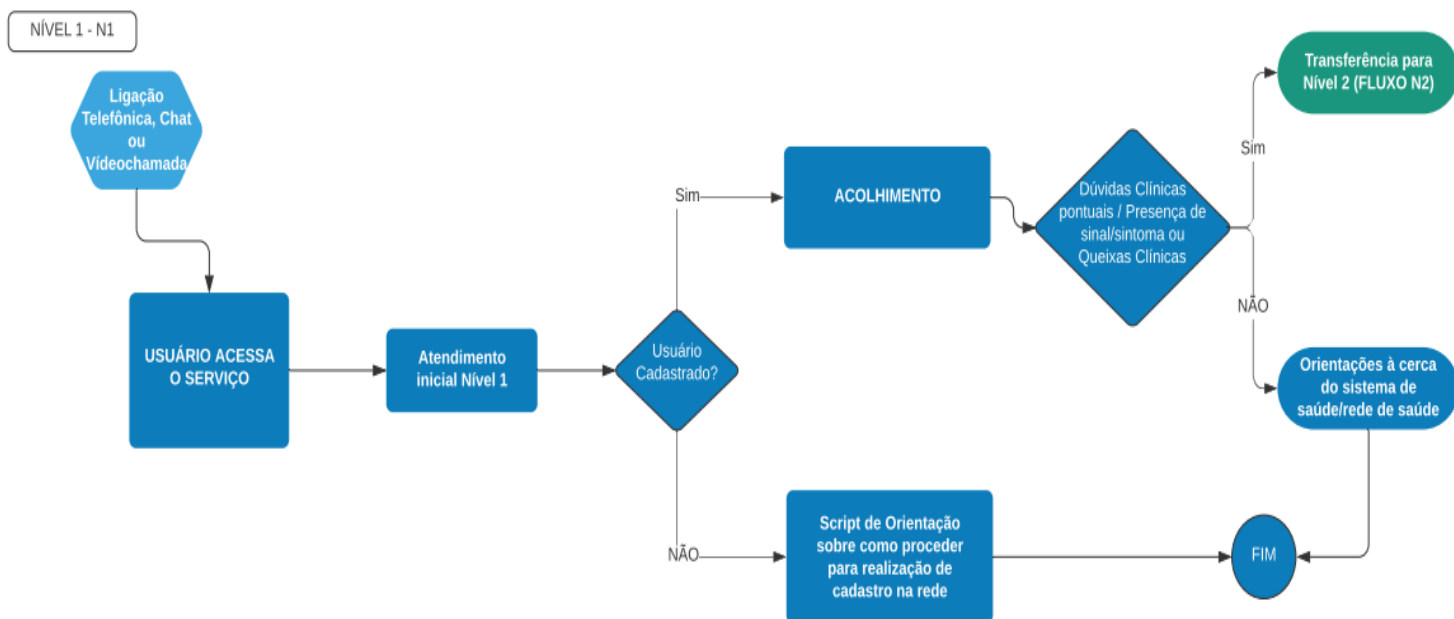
NÍVEL 1 - N1

Ligação Telefônica, Chat ou Videochamada

USUÁRIO ACESSA O SERVIÇO

Atendimento inicial Nível 1

Usuário Cadastrado?

Sim

ACOLHIMENTO

Dúvidas Clínicas pontuais / Presença de sinal/sintoma ou Queixas Clínicas

Sim

Transferência para Nível 2 (FLUXO N2)

NÃO

Orientações à cerca do sistema de saúde/rede de saúde

NÃO

Script de Orientação sobre como proceder para realização de cadastro na rede

FIM